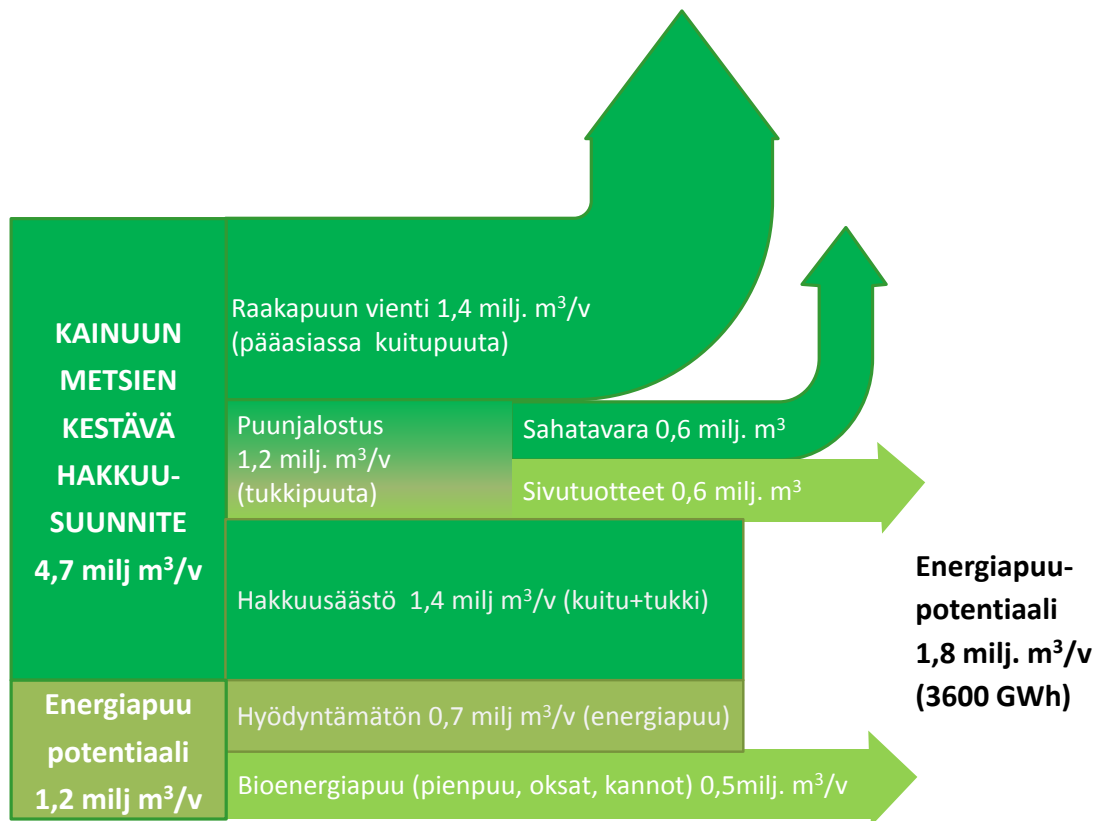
KAINUUN METSIEN KESTÄVÄ HAKKUU-SUUNNITE 4,7 milj $m^3$/v

Raakapuun vienti 1,4 milj. $m^3$/v (pääasiassa kuitupuuta)

Puunjalostus 1,2 milj. $m^3$/v (tukkipuuta)

Sahatavara 0,6 milj. $m^3$

Sivutuotteet 0,6 milj. $m^3$

Hakkuusäästö 1,4 milj $m^3$/v (kuitu+tukki)

Energiapuu potentiaali 1,2 milj $m^3$/v

Hyödyntämätön 0,7 milj $m^3$/v (energiapuu)

Bioenergiapuu (pienpuu, oksat, kannot) 0,5milj. $m^3$/v

Energiapuu-potentiaali 1,8 milj. $m^3$/v (3600 GWh)